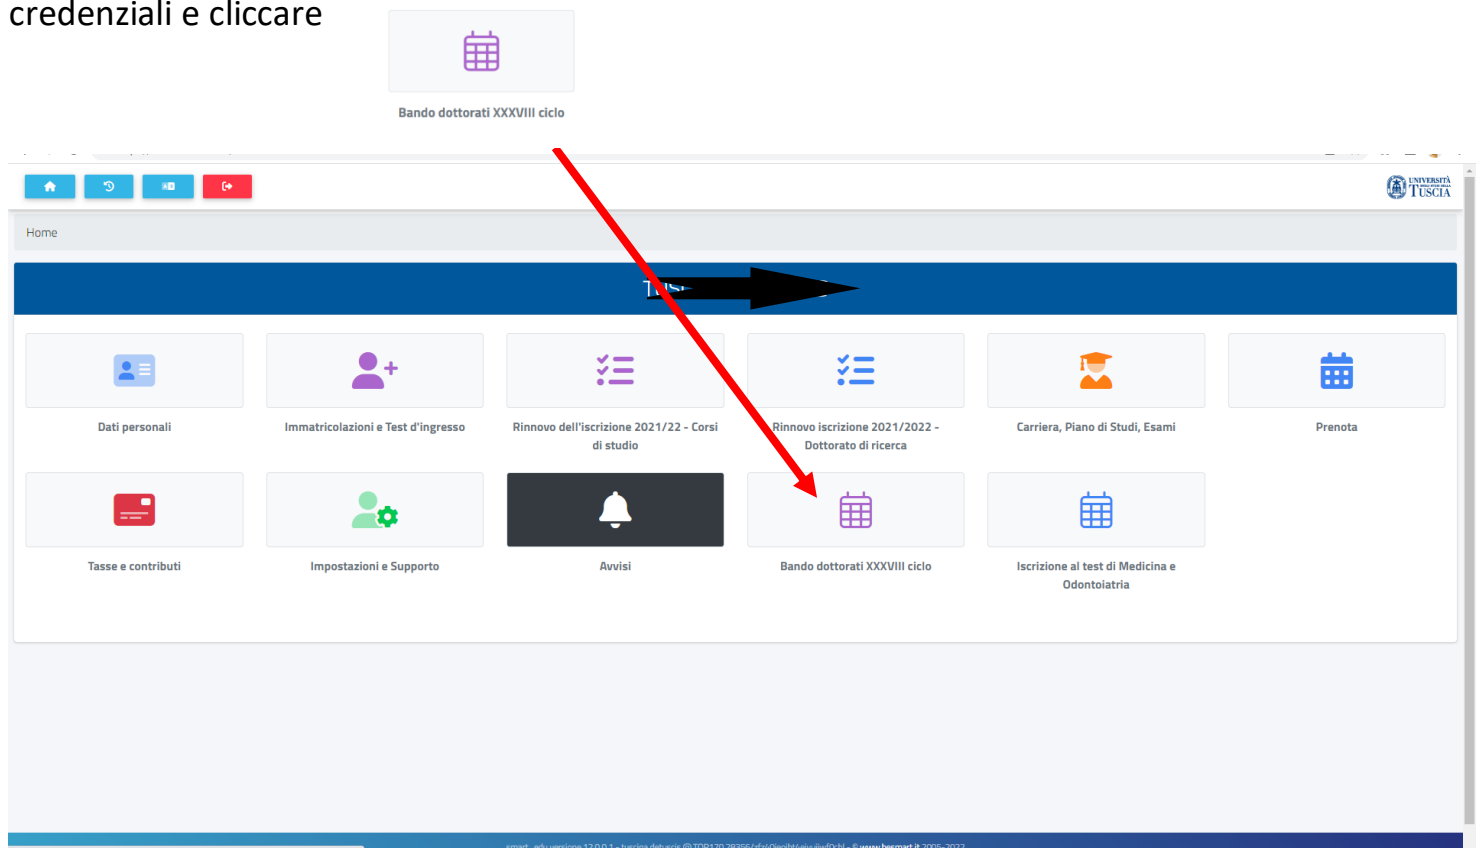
credenziali e cliccare

Bando dottorati XXXVIII ciclo

UNIVERSITÀ TUSCIA

Home

T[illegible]

Dati personali

Immatricolazioni e Test d'ingresso

Rinnovo dell'iscrizione 2021/22 - Corsi di studio

Rinnovo iscrizione 2021/2022 - Dottorato di ricerca

Carriera, Piano di Studi, Esami

Prenota

Tasse e contributi

Impostazioni e Supporto

Avvisi

Bando dottorati XXXVIII ciclo

Iscrizione al test di Medicina e Odontoiatria

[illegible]